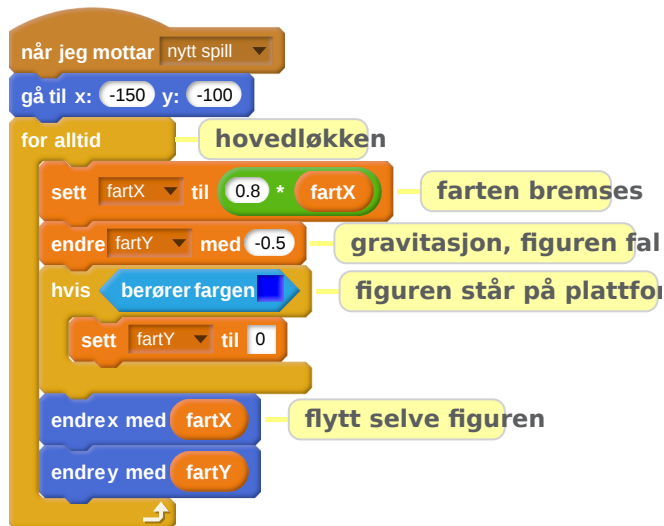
når jeg mottar nytt spill
gå til x: -150 y: -100
for alltid
hovedløkken
sett fartX til 0.8 * fartX
farten bremses
endre fartY med -0.5
gravitasjon, figuren fal
hvis berører fargen
figuren står på plattfor
sett fartY til 0
endre x med fartX
flytt selve figuren
endre y med fartY